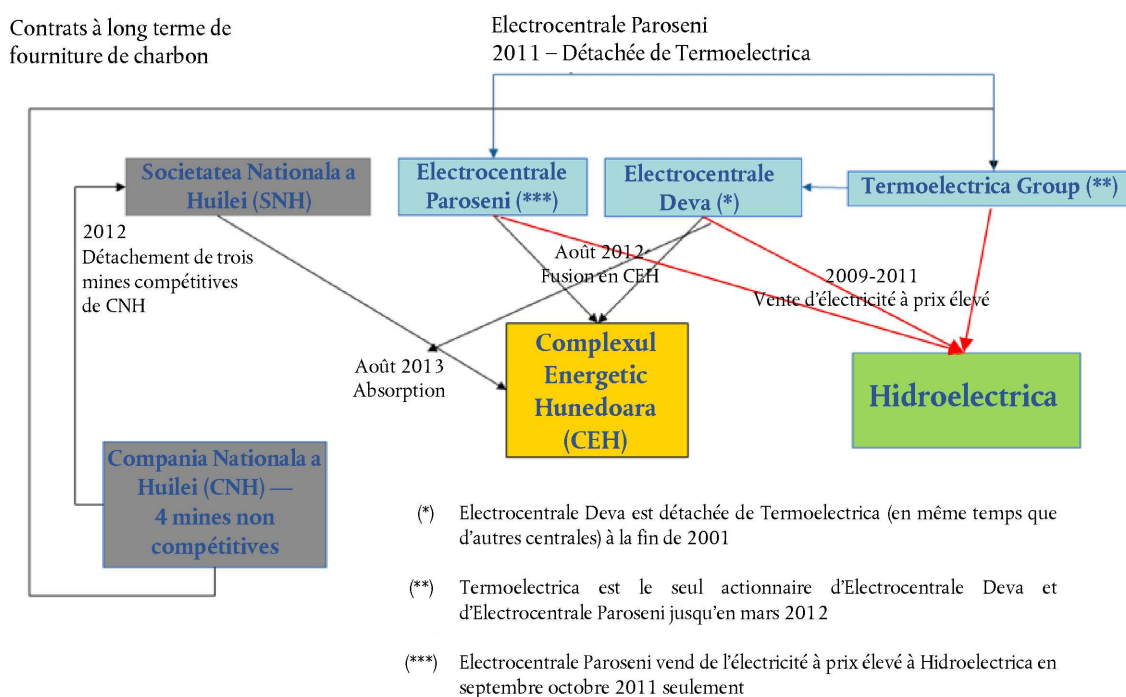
Contrats à long terme de fourniture de charbon

Electrocentrale Paroseni
2011 – Détachée de Termoelectrica

Societatea Nationala a Huilei (SNH)

Electrocentrale Paroseni (***)

Electrocentrale Deva (*)

Termoelectrica Group (**)

2012
Détachement de trois mines compétitives de CNH

Août 2012
Fusion en CEH

2009-2011
Vente d'électricité à prix élevé

Août 2013
Absorption

Complexul Energetic Hunedoara (CEH)

Hidroelectrica

Compania Nationala a Huilei (CNH) — 4 mines non compétitives

(*) Electrocentrale Deva est détachée de Termoelectrica (en même temps que d'autres centrales) à la fin de 2001

(**) Termoelectrica est le seul actionnaire d'Electrocentrale Deva et d'Electrocentrale Paroseni jusqu'en mars 2012

(***) Electrocentrale Paroseni vend de l'électricité à prix élevé à Hidroelectrica en septembre octobre 2011 seulement